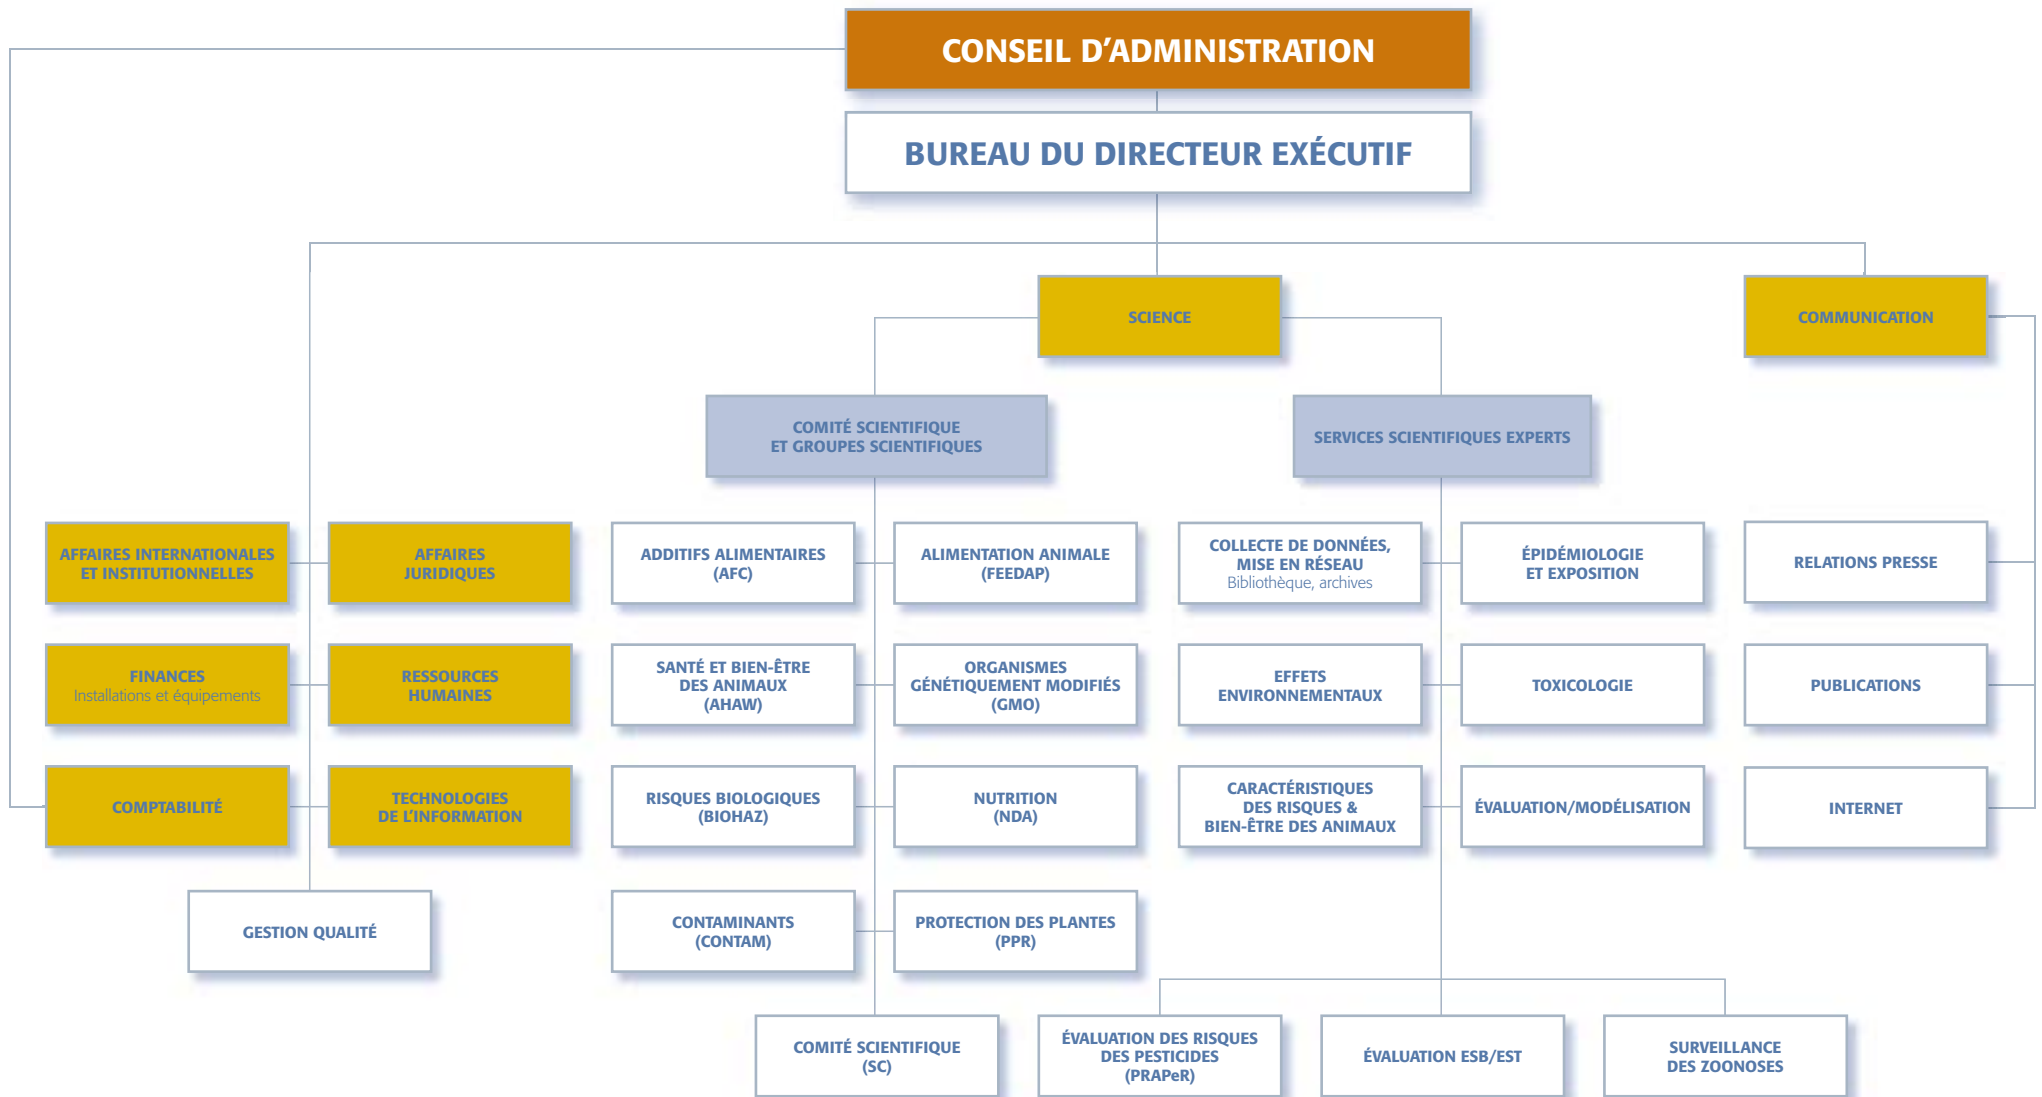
CONSEIL D'ADMINISTRATION

BUREAU DU DIRECTEUR EXÉCUTIF

SCIENCE

COMMUNICATION

COMITÉ SCIENTIFIQUE ET GROUPES SCIENTIFIQUES

SERVICES SCIENTIFIQUES EXPERTS

AFFAIRES INTERNATIONALES ET INSTITUTIONNELLES

AFFAIRES JURIDIQUES

ADDITIFS ALIMENTAIRES (AFC)

ALIMENTATION ANIMALE (FEEDAP)

COLLECTE DE DONNÉES, MISE EN RÉSEAU
Bibliothèque, archives

ÉPIDÉMIOLOGIE ET EXPOSITION

RELATIONS PRESSE

FINANCES
Installations et équipements

RESSOURCES HUMAINES

SANTÉ ET BIEN-ÊTRE DES ANIMAUX (AHAW)

ORGANISMES GÉNÉTIQUEMENT MODIFIÉS (GMO)

EFFETS ENVIRONNEMENTAUX

TOXICOLOGIE

PUBLICATIONS

COMPTABILITÉ

TECHNOLOGIES DE L'INFORMATION

RISQUES BIOLOGIQUES (BIOHAZ)

NUTRITION (NDA)

CARACTÉRISTIQUES DES RISQUES & BIEN-ÊTRE DES ANIMAUX

ÉVALUATION/MODÉLISATION

INTERNET

GESTION QUALITÉ

CONTAMINANTS (CONTAM)

PROTECTION DES PLANTES (PPR)

COMITÉ SCIENTIFIQUE (SC)

ÉVALUATION DES RISQUES DES PESTICIDES (PRAPeR)

ÉVALUATION ESB/EST

SURVEILLANCE DES ZOONOSES